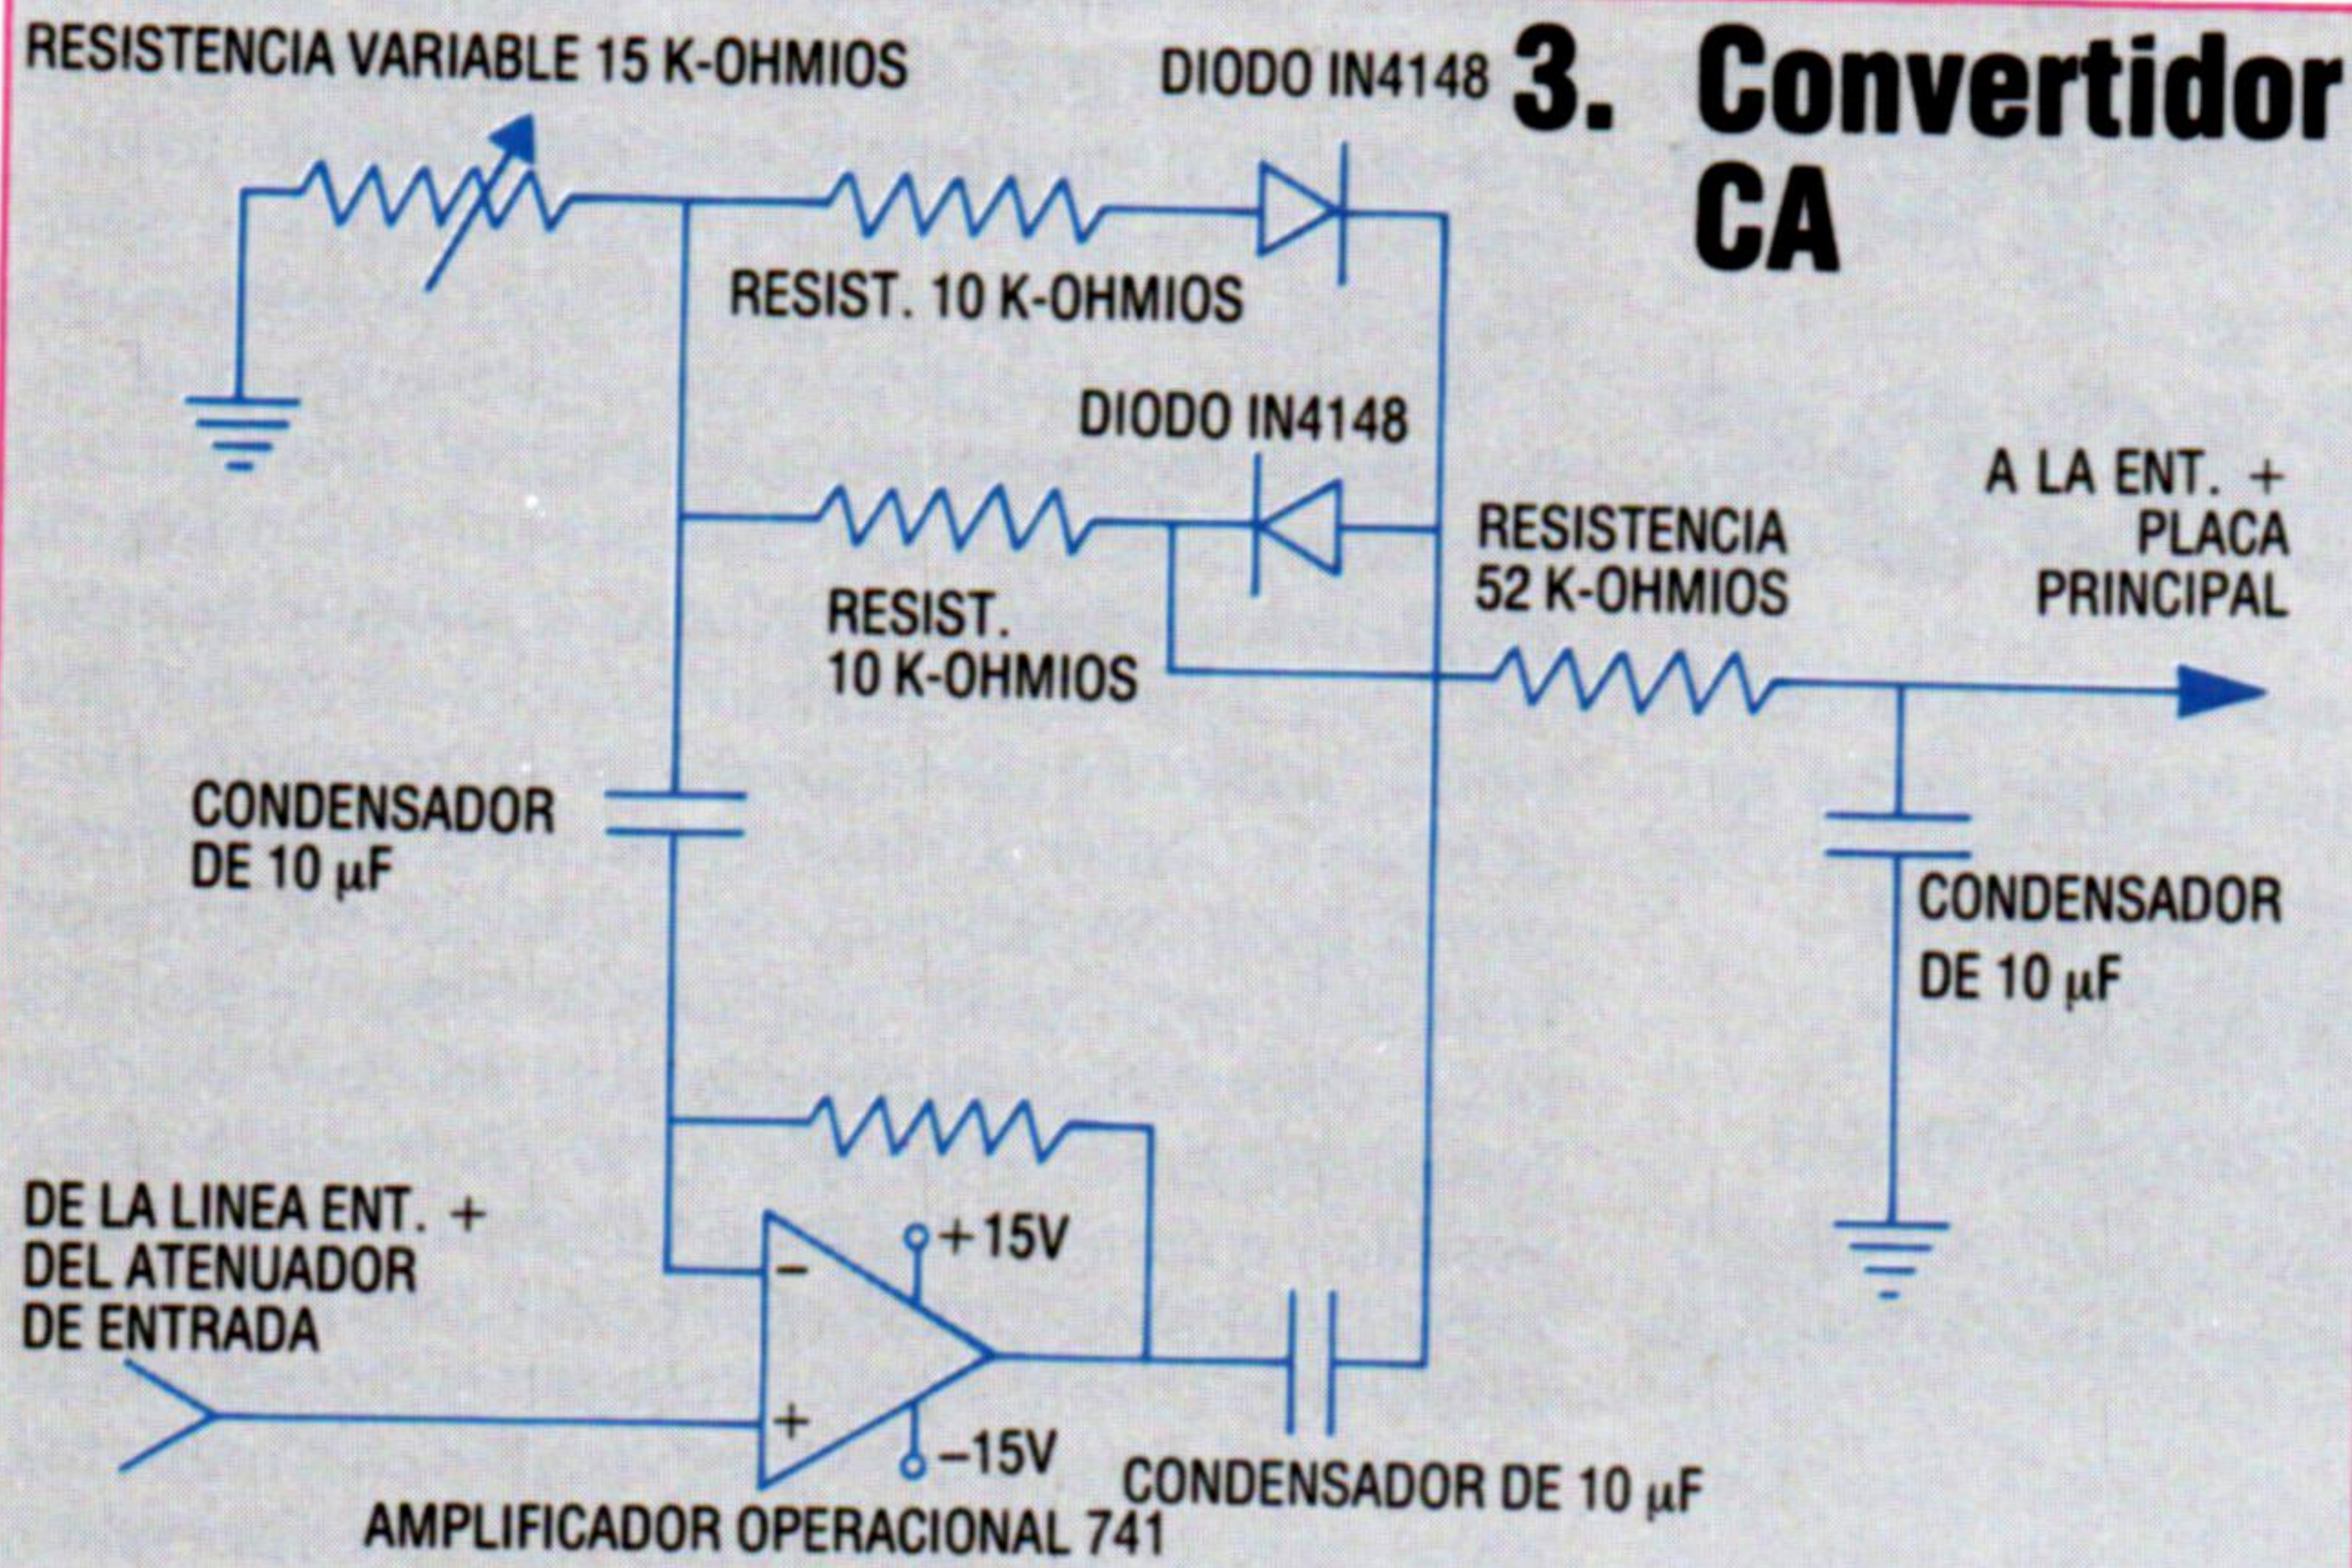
3. Convertidor CA

RESISTENCIA VARIABLE 15 K-OHMIOS

DIODO IN4148

RESIST. 10 K-OHMIOS

DIODO IN4148

A LA ENT. + PLACA PRINCIPAL

RESISTENCIA 52 K-OHMIOS

RESIST. 10 K-OHMIOS

CONDENSADOR DE 10 $\mu$F

CONDENSADOR DE 10 $\mu$F

DE LA LINEA ENT. + DEL ATENUADOR DE ENTRADA

−

+

+15V

−15V

CONDENSADOR DE 10 $\mu$F

AMPLIFICADOR OPERACIONAL 741